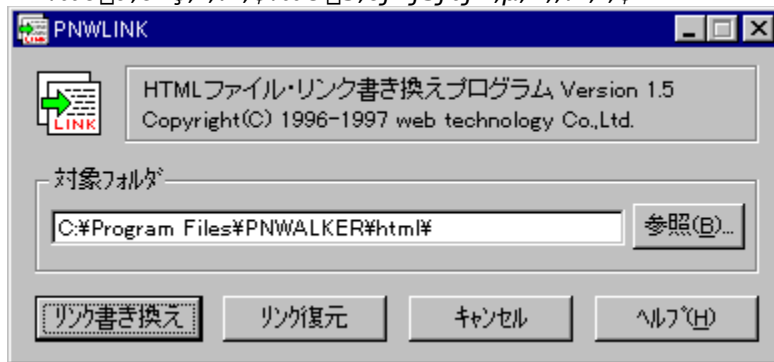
PNWLINK

LINK

HTMLファイル・リンク書き換えプログラム Version 1.5
Copyright(C) 1996-1997 web technology Co.,Ltd.

対象フォルダ

C:¥Program Files¥PNWALKER¥html¥

参照(B)...

リンク書き換え

リンク復元

キャンセル

ヘルプ(H)